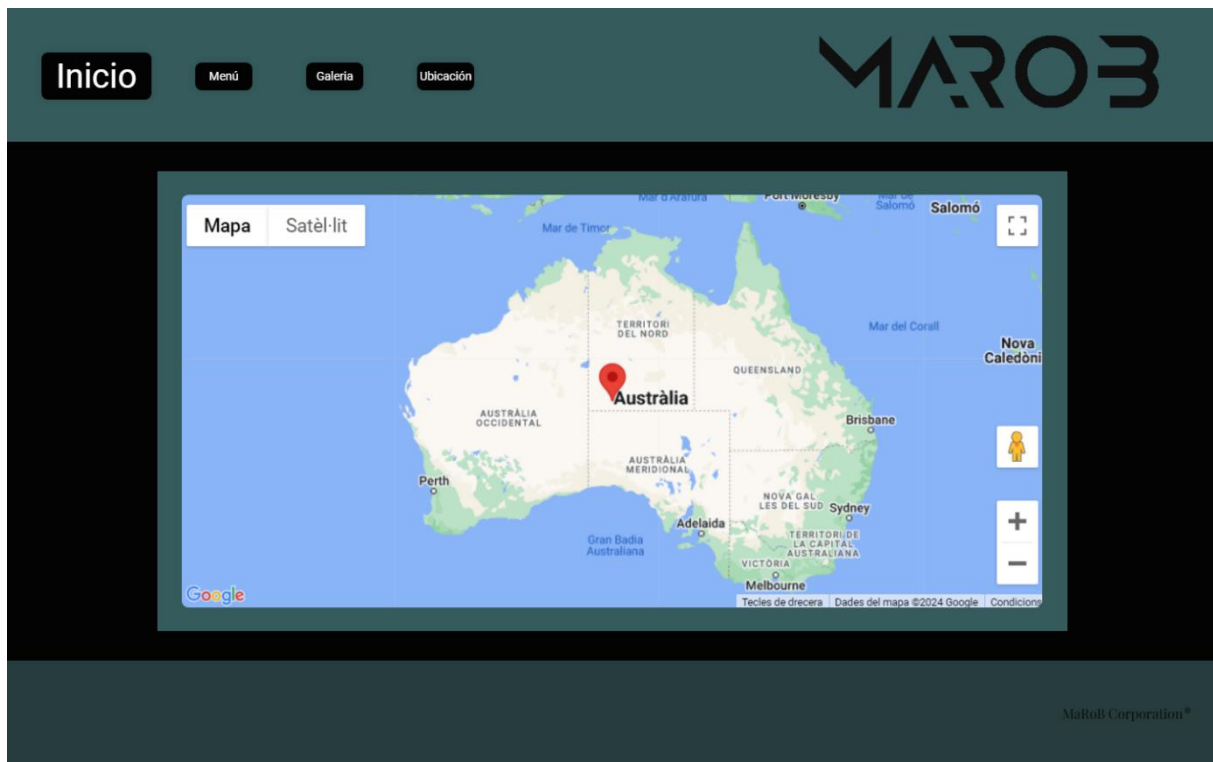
Inicio Menú Galeria Ubicación

MAROB

Mapa Satèl·lit

Mar d'Arafura
Port Moresby
Mar de Salomó
Salomó
Mar de Timor
TERRITORI DEL NORD
Mar del Corall
Nova Caledòni
QUEENSLAND
Austràlia
AUSTRÀLIA OCCIDENTAL
Brisbane
AUSTRÀLIA MERIDIONAL
Perth
NOVA GAL·LES DEL SUD
Sydney
Adelaida
Gran Badia Australiana
TERRITORI DE LA CAPITAL AUSTRALIANA
VICTÒRIA
Melbourne
Google
Tecles de drecera
Dades del mapa ©2024 Google
Condicions

MaRoB Corporation®